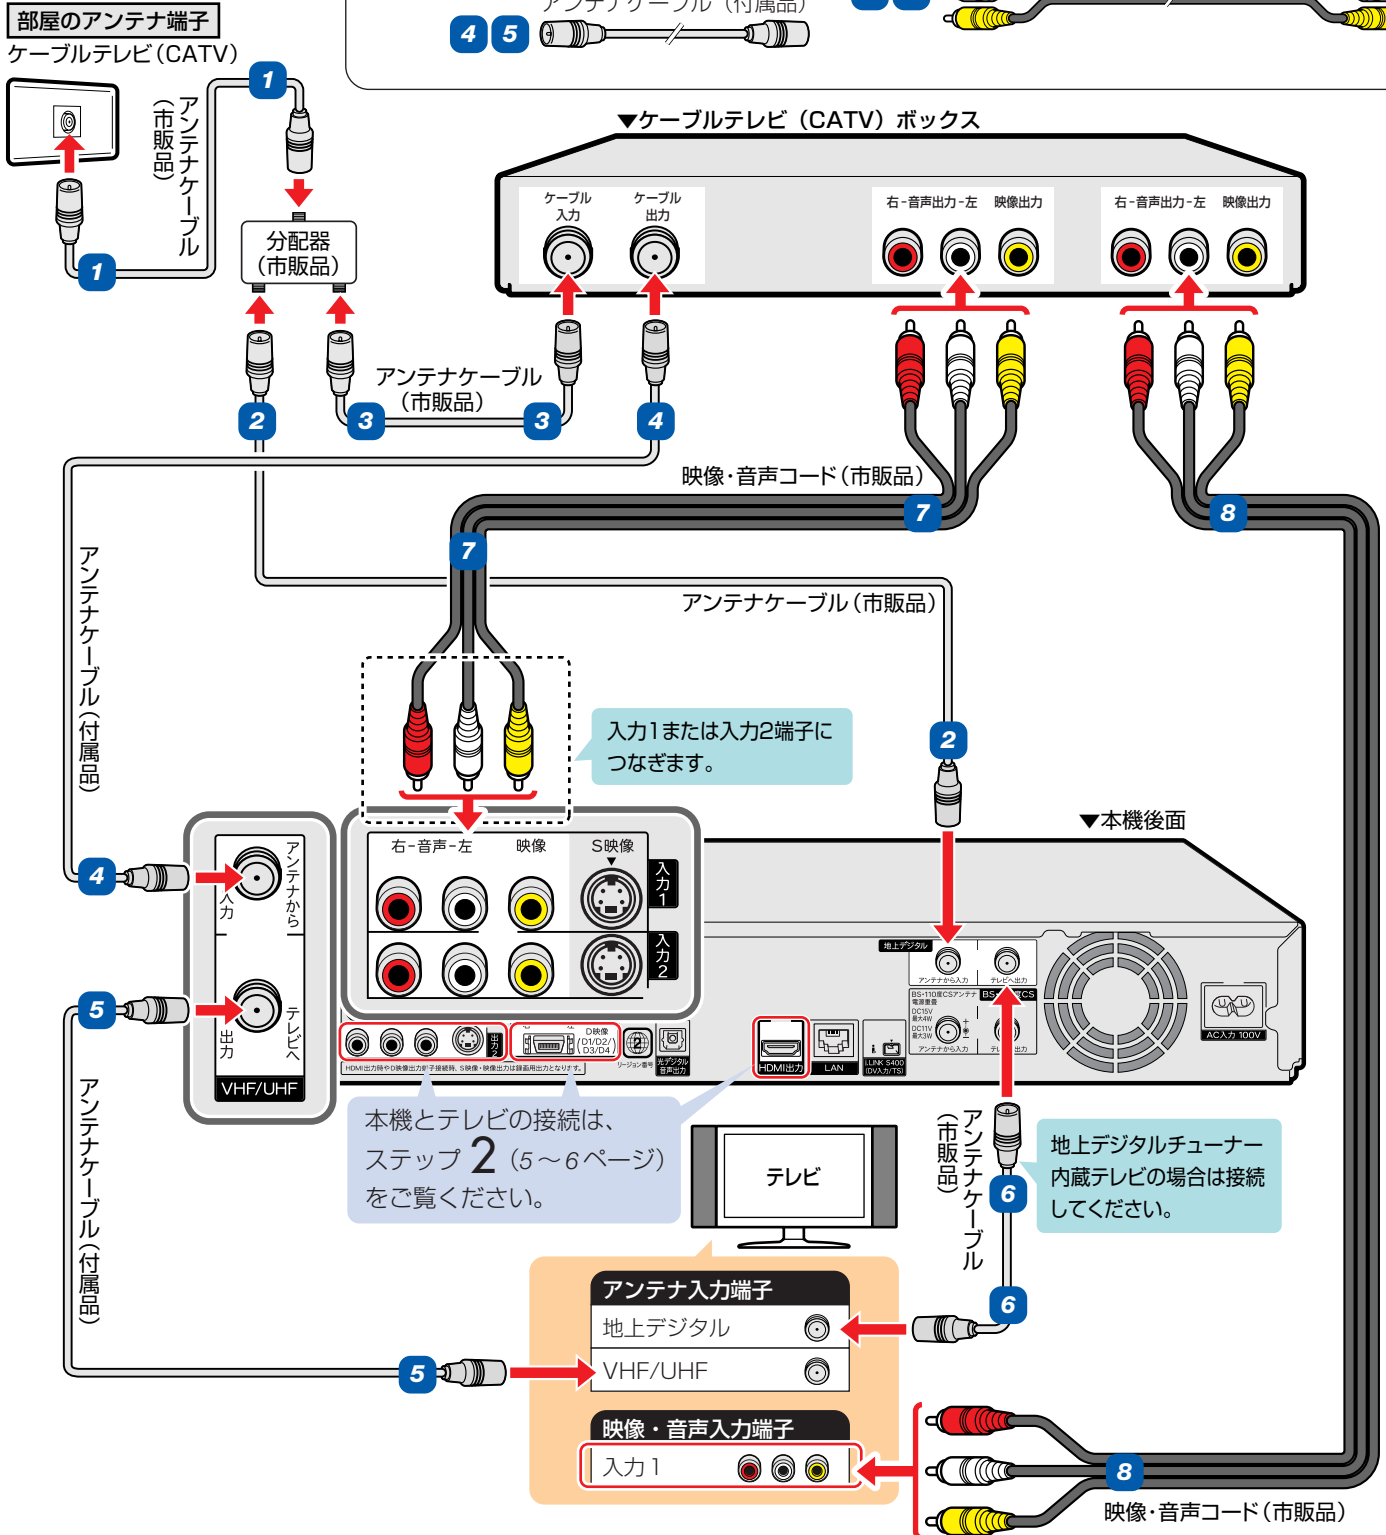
部屋のアンテナ端子
ケーブルテレビ（CATV）

4 5 アンテナケーブル（付属品）

1
アンテナケーブル（市販品）
1
分配器（市販品）

▼ケーブルテレビ（CATV）ボックス
ケーブル入力 ケーブル出力
右-音声出力-左 映像出力
右-音声出力-左 映像出力

2
アンテナケーブル（市販品）
3 3 4
映像・音声コード（市販品）
7 8
7
アンテナケーブル（市販品）
アンテナケーブル（付属品）

入力1または入力2端子につなぎます。
2
▼本機後面

4
アンテナから入力
テレビへ出力
5
VHF/UHF
右-音声-左 映像 S映像
入力1
入力2

地上デジタル
アンテナから入力 テレビへ出力
BS・110度CSアンテナ電源重畳 DC15V最大4W DC11V最大3W
BS・CS
アンテナから入力
テレビへ出力
AC入力 100V
HDMI出力 LAN i.LINK S400 (DV入力/TS)
D映像 (D1/D2/D3/D4)
リージョン番号 光デジタル音声出力
HDMI出力時やD映像出力端子接続時、S映像・映像出力は録画用出力となります。

本機とテレビの接続は、ステップ 2（5～6ページ）をご覧ください。
テレビ
アンテナケーブル（市販品）
6
地上デジタルチューナー内蔵テレビの場合は接続してください。
6

アンテナケーブル（付属品）
5
アンテナ入力端子
地上デジタル
VHF/UHF
映像・音声入力端子
入力１
8
映像・音声コード（市販品）